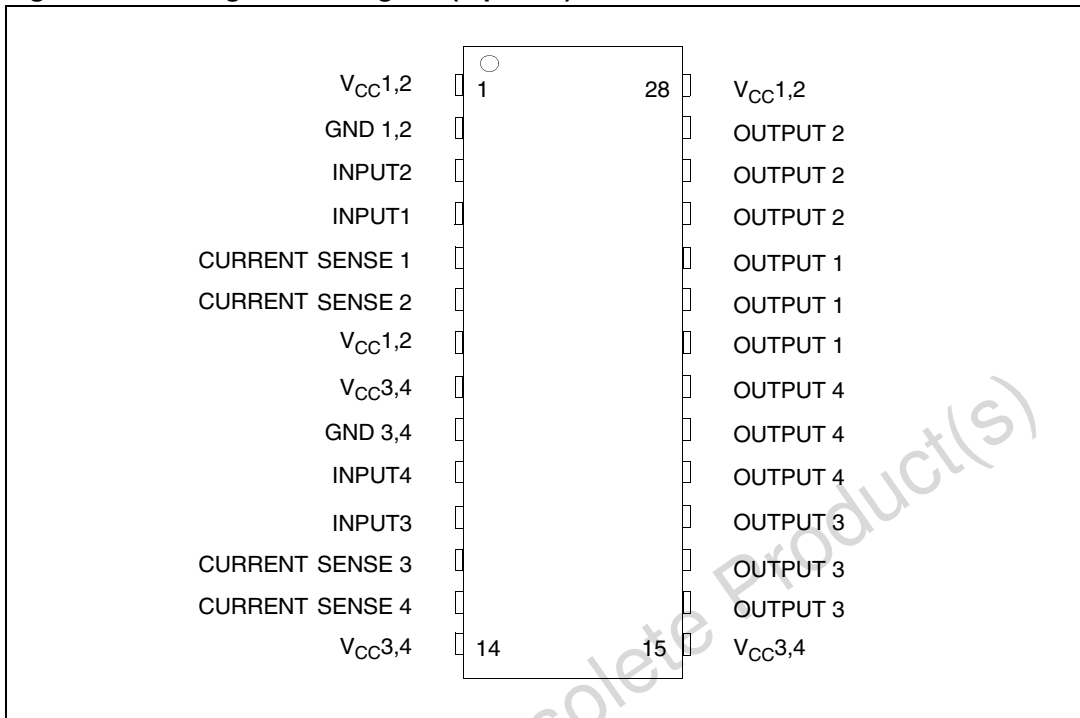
$V_{CC}1,2$
GND 1,2
INPUT2
INPUT1
CURRENT SENSE 1
CURRENT SENSE 2
$V_{CC}1,2$
$V_{CC}3,4$
GND 3,4
INPUT4
INPUT3
CURRENT SENSE 3
CURRENT SENSE 4
$V_{CC}3,4$

1
14
28
15

$V_{CC}1,2$
OUTPUT 2
OUTPUT 2
OUTPUT 2
OUTPUT 1
OUTPUT 1
OUTPUT 1
OUTPUT 4
OUTPUT 4
OUTPUT 4
OUTPUT 3
OUTPUT 3
OUTPUT 3
$V_{CC}3,4$

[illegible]olete Product(s)